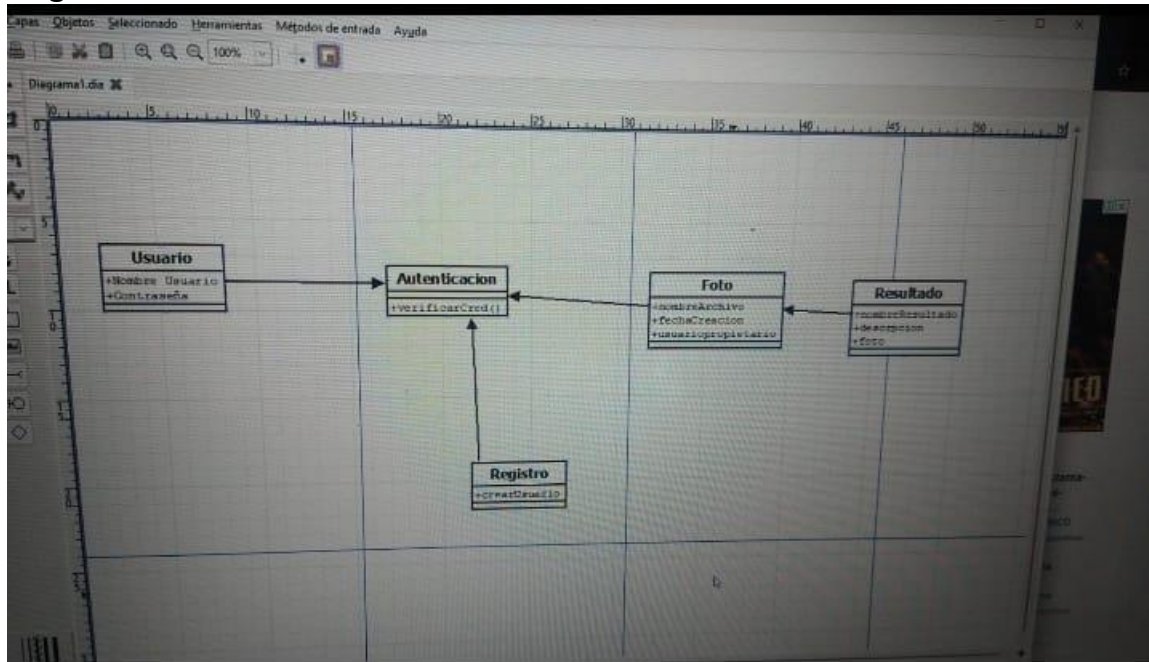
Capas Objetos Seleccionado Herramientas Métodos de entrada Ayuda

100%

Diagrama1.dia

0 5 10 15 20 25 30 35 40 45 50

Usuario
+Nombre Usuario
+Contraseña

Autenticacion
+verificarCred()

Foto
+nombreArchivo
+fechaCreacion
+usuarioPropietario

Resultado
+nombreResultado
+descripcion
+foto

Registro
+crearUsuario